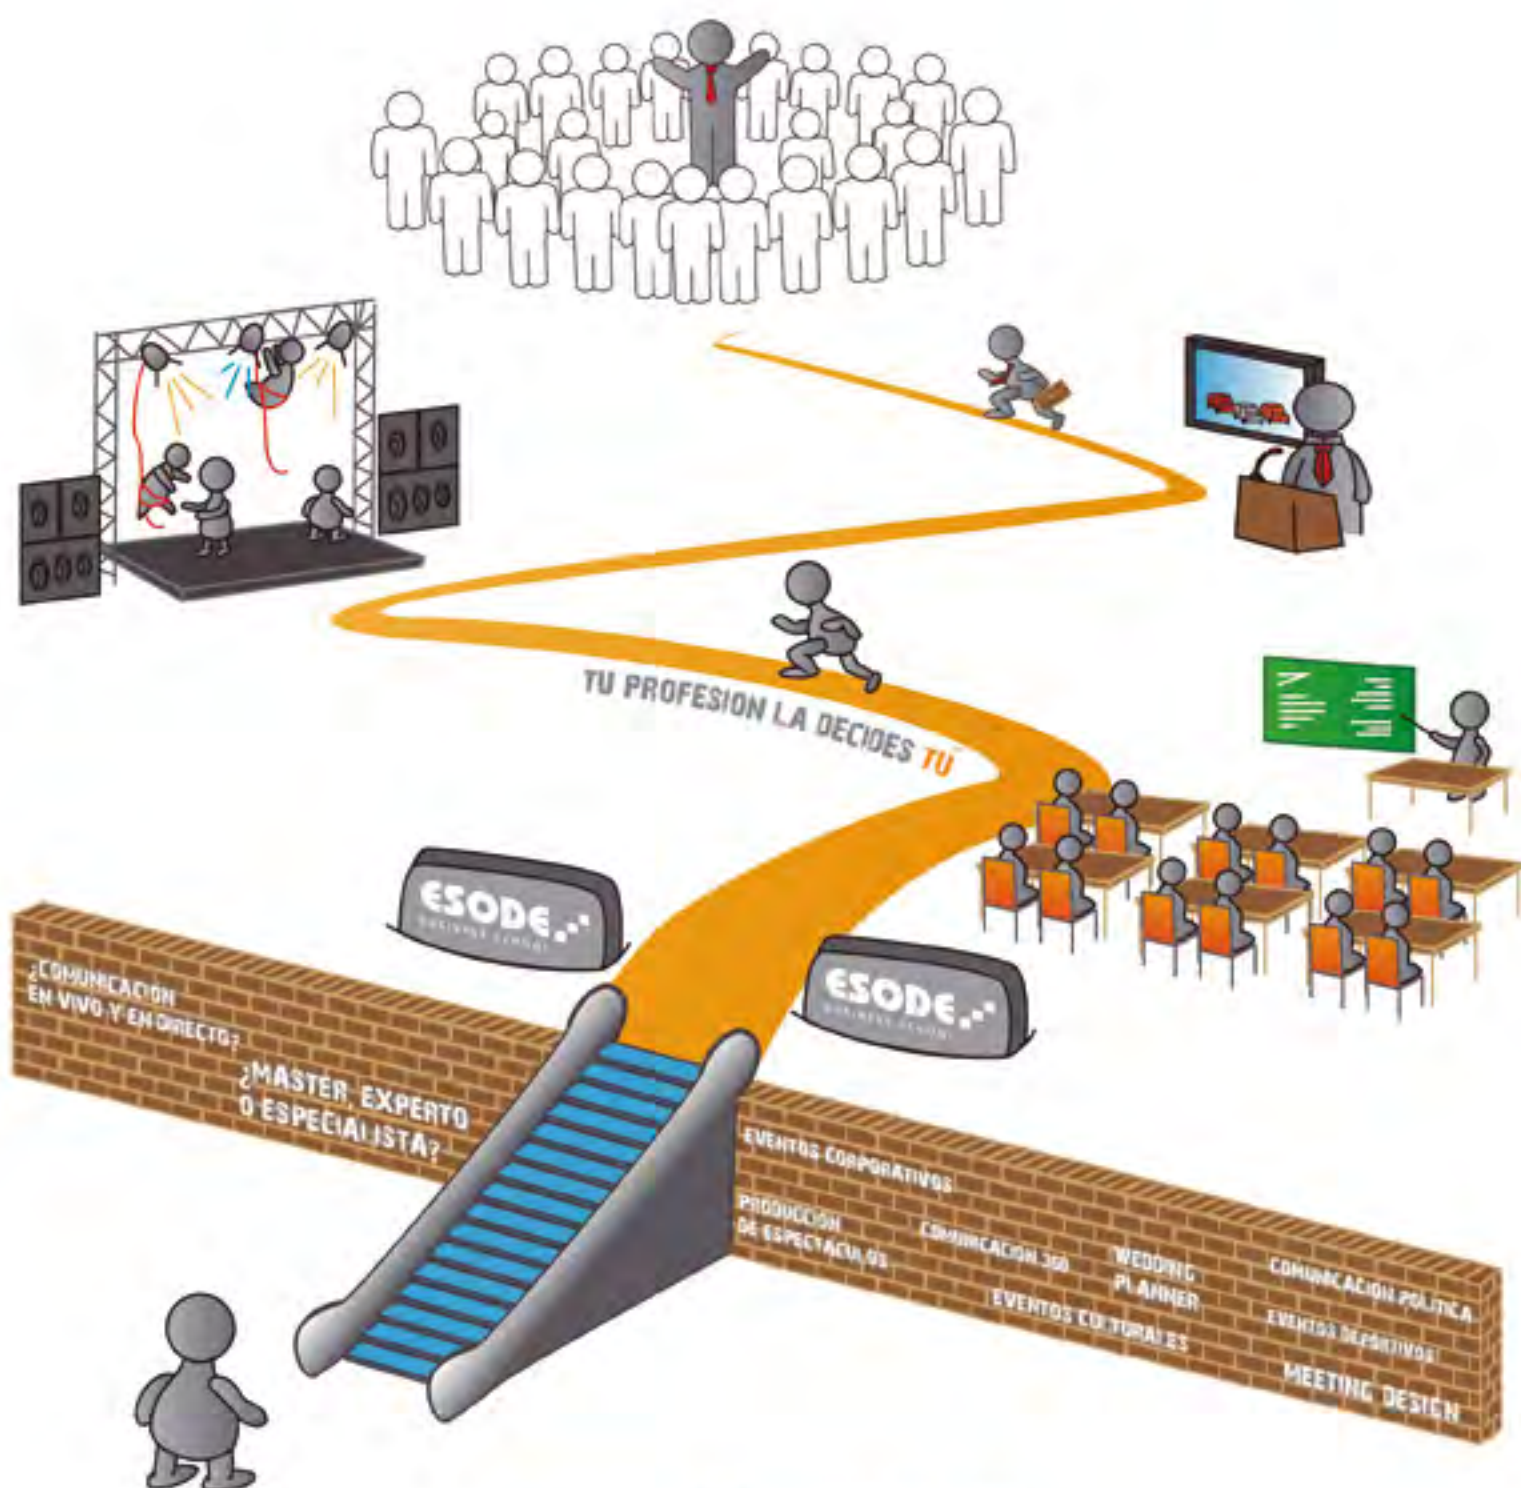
TU PROFESION LA DECIDES TU

ESODE BUSINESS SCHOOL

ESODE BUSINESS SCHOOL

¿COMUNICACION EN VIVO Y EN DIRECTO?

¿MASTER, EXPERTO O ESPECIALISTA?

EVENTOS CORPORATIVOS

PRODUCCION DE ESPECTACULOS

COMUNICACION 360

WEDDING PLANNER

EVENTOS CULTURALES

COMUNICACION POLITICA

EVENTOS DEPORTIVOS

MEETING DESIGN